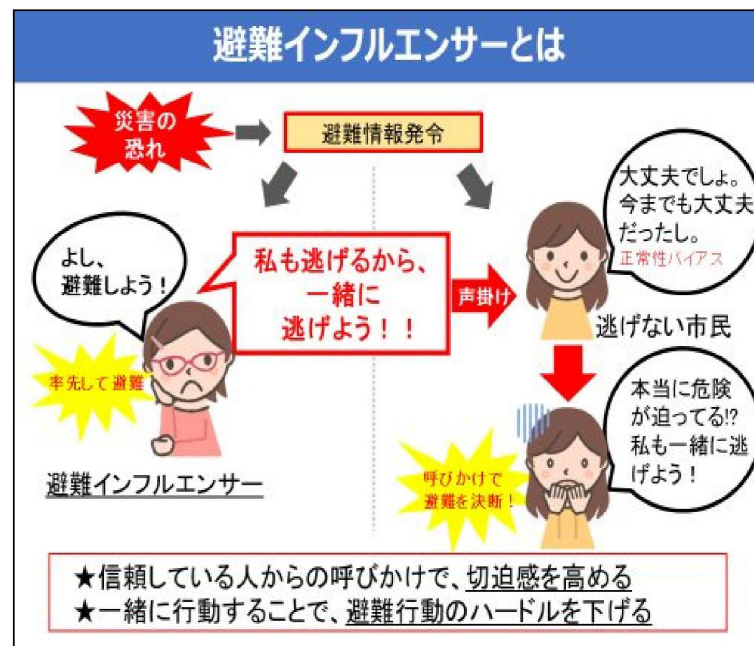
避難インフルエンサーとは

災害の恐れ

避難情報発令

よし、避難しよう！

率先して避難

避難インフルエンサー

私も逃げるから、一緒に逃げよう！！

声掛け

大丈夫でしょ。今までも大丈夫だったし。

正常性バイアス

逃げない市民

本当に危険が迫ってる!? 私も一緒に逃げよう！

呼びかけで避難を決断！

★信頼している人からの呼びかけで、切迫感を高める
★一緒に行動することで、避難行動のハードルを下げる